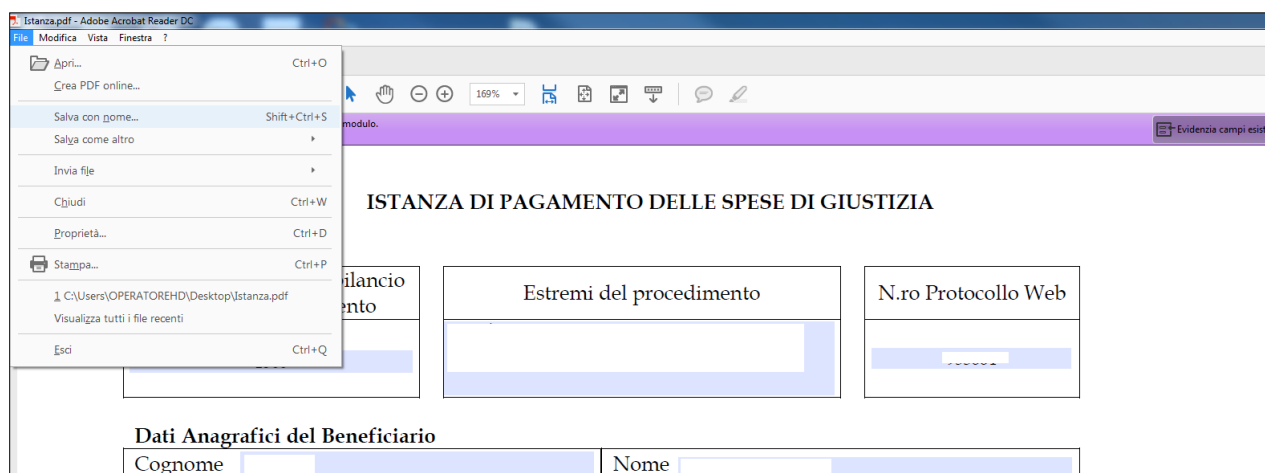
Istanza.pdf - Adobe Acrobat Reader DC
File Modifica Vista Finestra ?

Apri... Ctrl+O
Crea PDF online...
Salva con nome... Shift+Ctrl+S
Salva come altro
Invia file
Chiudi Ctrl+W
Proprietà... Ctrl+D
Stampa... Ctrl+P
1 C:\Users\OPERATOREHD\Desktop\Istanza.pdf
Visualizza tutti i file recenti
Esci Ctrl+Q

169%

modulo.

Evidenzia campi esist

ISTANZA DI PAGAMENTO DELLE SPESE DI GIUSTIZIA

| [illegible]ilancio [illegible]ento | Estremi del procedimento | N.ro Protocollo Web |
|---|---|---|
| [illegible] | | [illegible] |

Dati Anagrafici del Beneficiario

| Cognome | | Nome | |
|---|---|---|---|